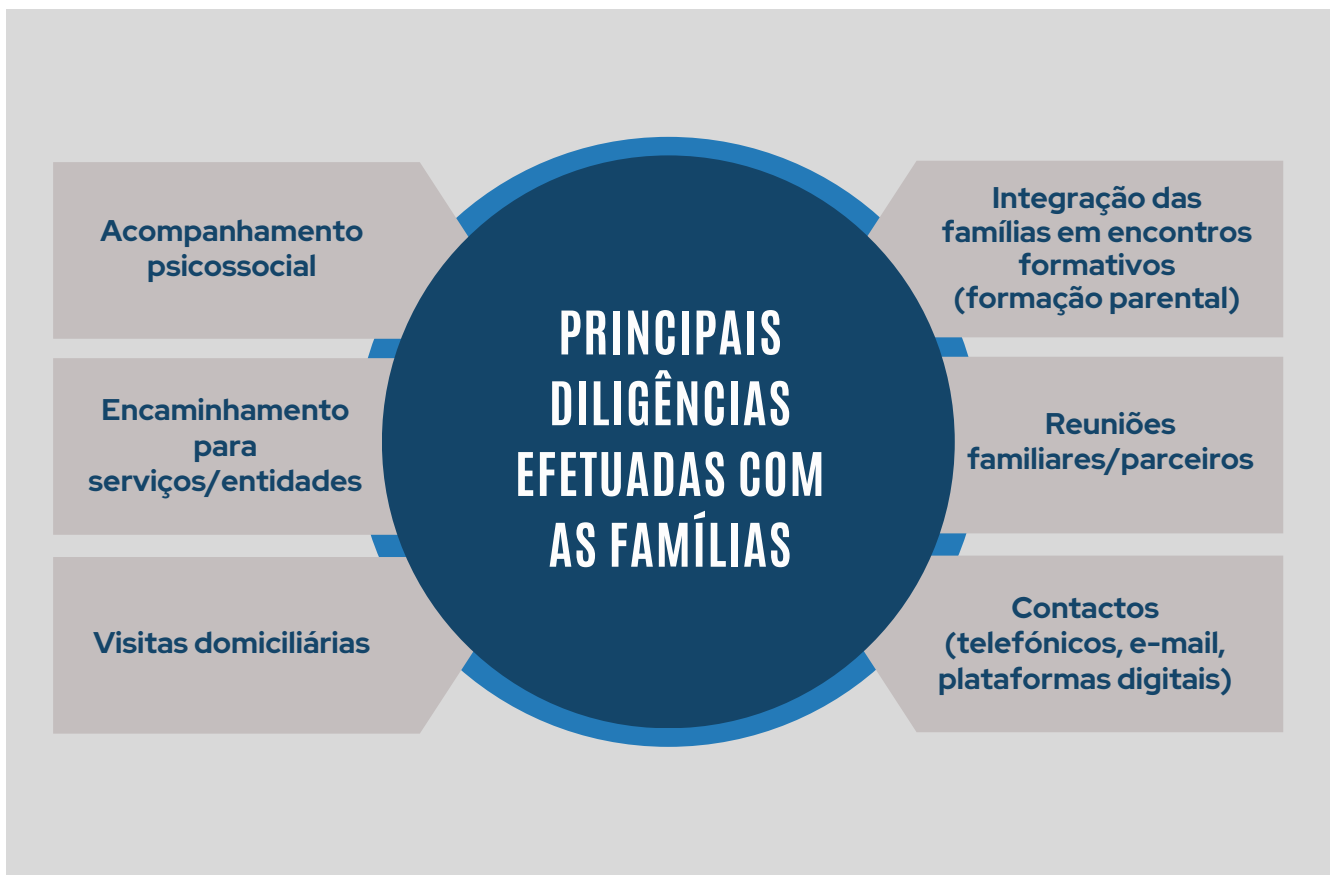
PRINCIPAIS DILIGÊNCIAS EFETUADAS COM AS FAMÍLIAS

Acompanhamento psicossocial

Encaminhamento para serviços/entidades

Visitas domiciliárias

Integração das famílias em encontros formativos (formação parental)

Reuniões familiares/parceiros

Contactos (telefónicos, e-mail, plataformas digitais)